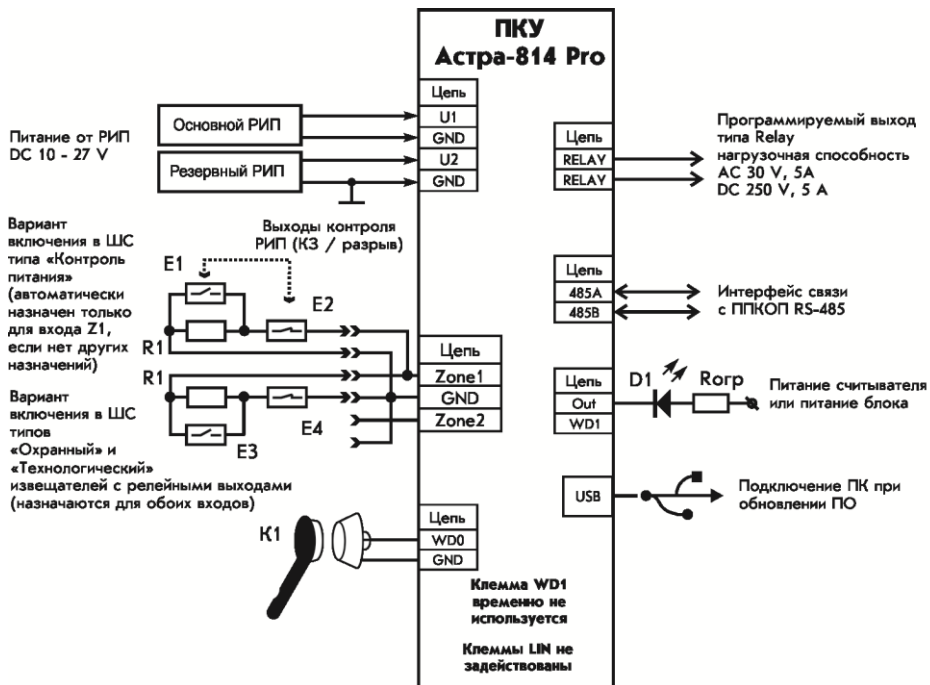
ПКУ
Астра-814 Pro

Питание от РИП DC 10 - 27 V

Основной РИП

Резервный РИП

Цепь
U1
GND
U2
GND

Цепь
RELAY
RELAY

Программируемый выход типа Relay нагрузочная способность AC 30 V, 5A DC 250 V, 5 A

Вариант включения в ШС типа «Контроль питания» (автоматически назначен только для входа Z1, если нет других назначений)

Выходы контроля РИП (КЗ / разрыв)

E1

E2

R1

Цепь
485A
485B

Интерфейс связи с ППКОП RS-485

Цепь
Zone1
GND
Zone2

R1

Вариант включения в ШС типов «Охранный» и «Технологический» извещателей с релейными выходами (назначаются для обоих входов)

E4

E3

Цепь
Out
WD1

D1

Rогр

Питание считывателя или питание блока

USB

Подключение ПК при обновлении ПО

K1

Цепь
WD0
GND

Клемма WD1 временно не используется

Клеммы LIN не задействованы